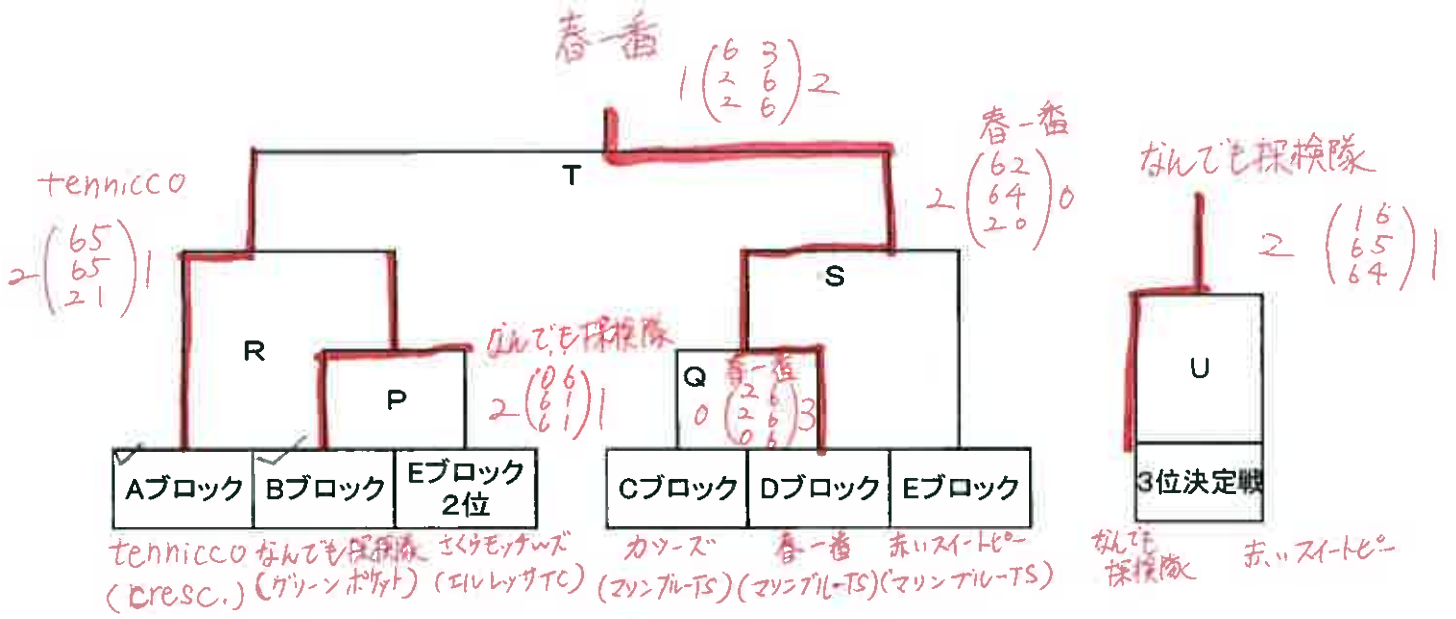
春一番

$1\begin{pmatrix}6&3\\2&6\\2&6\end{pmatrix}2$

T

tennicco

$2\begin{pmatrix}6&5\\6&5\\2&1\end{pmatrix}1$

R

なんでも探検隊

$2\begin{pmatrix}0&6\\6&1\\6&1\end{pmatrix}1$

P

春一番

$2\begin{pmatrix}6&2\\6&4\\2&0\end{pmatrix}0$

S

Q

春一番

$0\begin{pmatrix}2&6\\2&6\\0&6\end{pmatrix}3$

なんでも探検隊

$2\begin{pmatrix}1&6\\6&5\\6&4\end{pmatrix}1$

U

| Aブロック | Bブロック | Eブロック 2位 | Cブロック | Dブロック | Eブロック |
|---|---|---|---|---|---|

3位決定戦

tennicco (cresc.)
なんでも探検隊 (グリーンポケット)
さくらモッチィーズ (エルレッサTC)
カツーズ (マリンブルーTS)
春一番 (マリンブルーTS)
赤いスイートピー (マリンブルーTS)

なんでも探検隊
赤いスイートピー